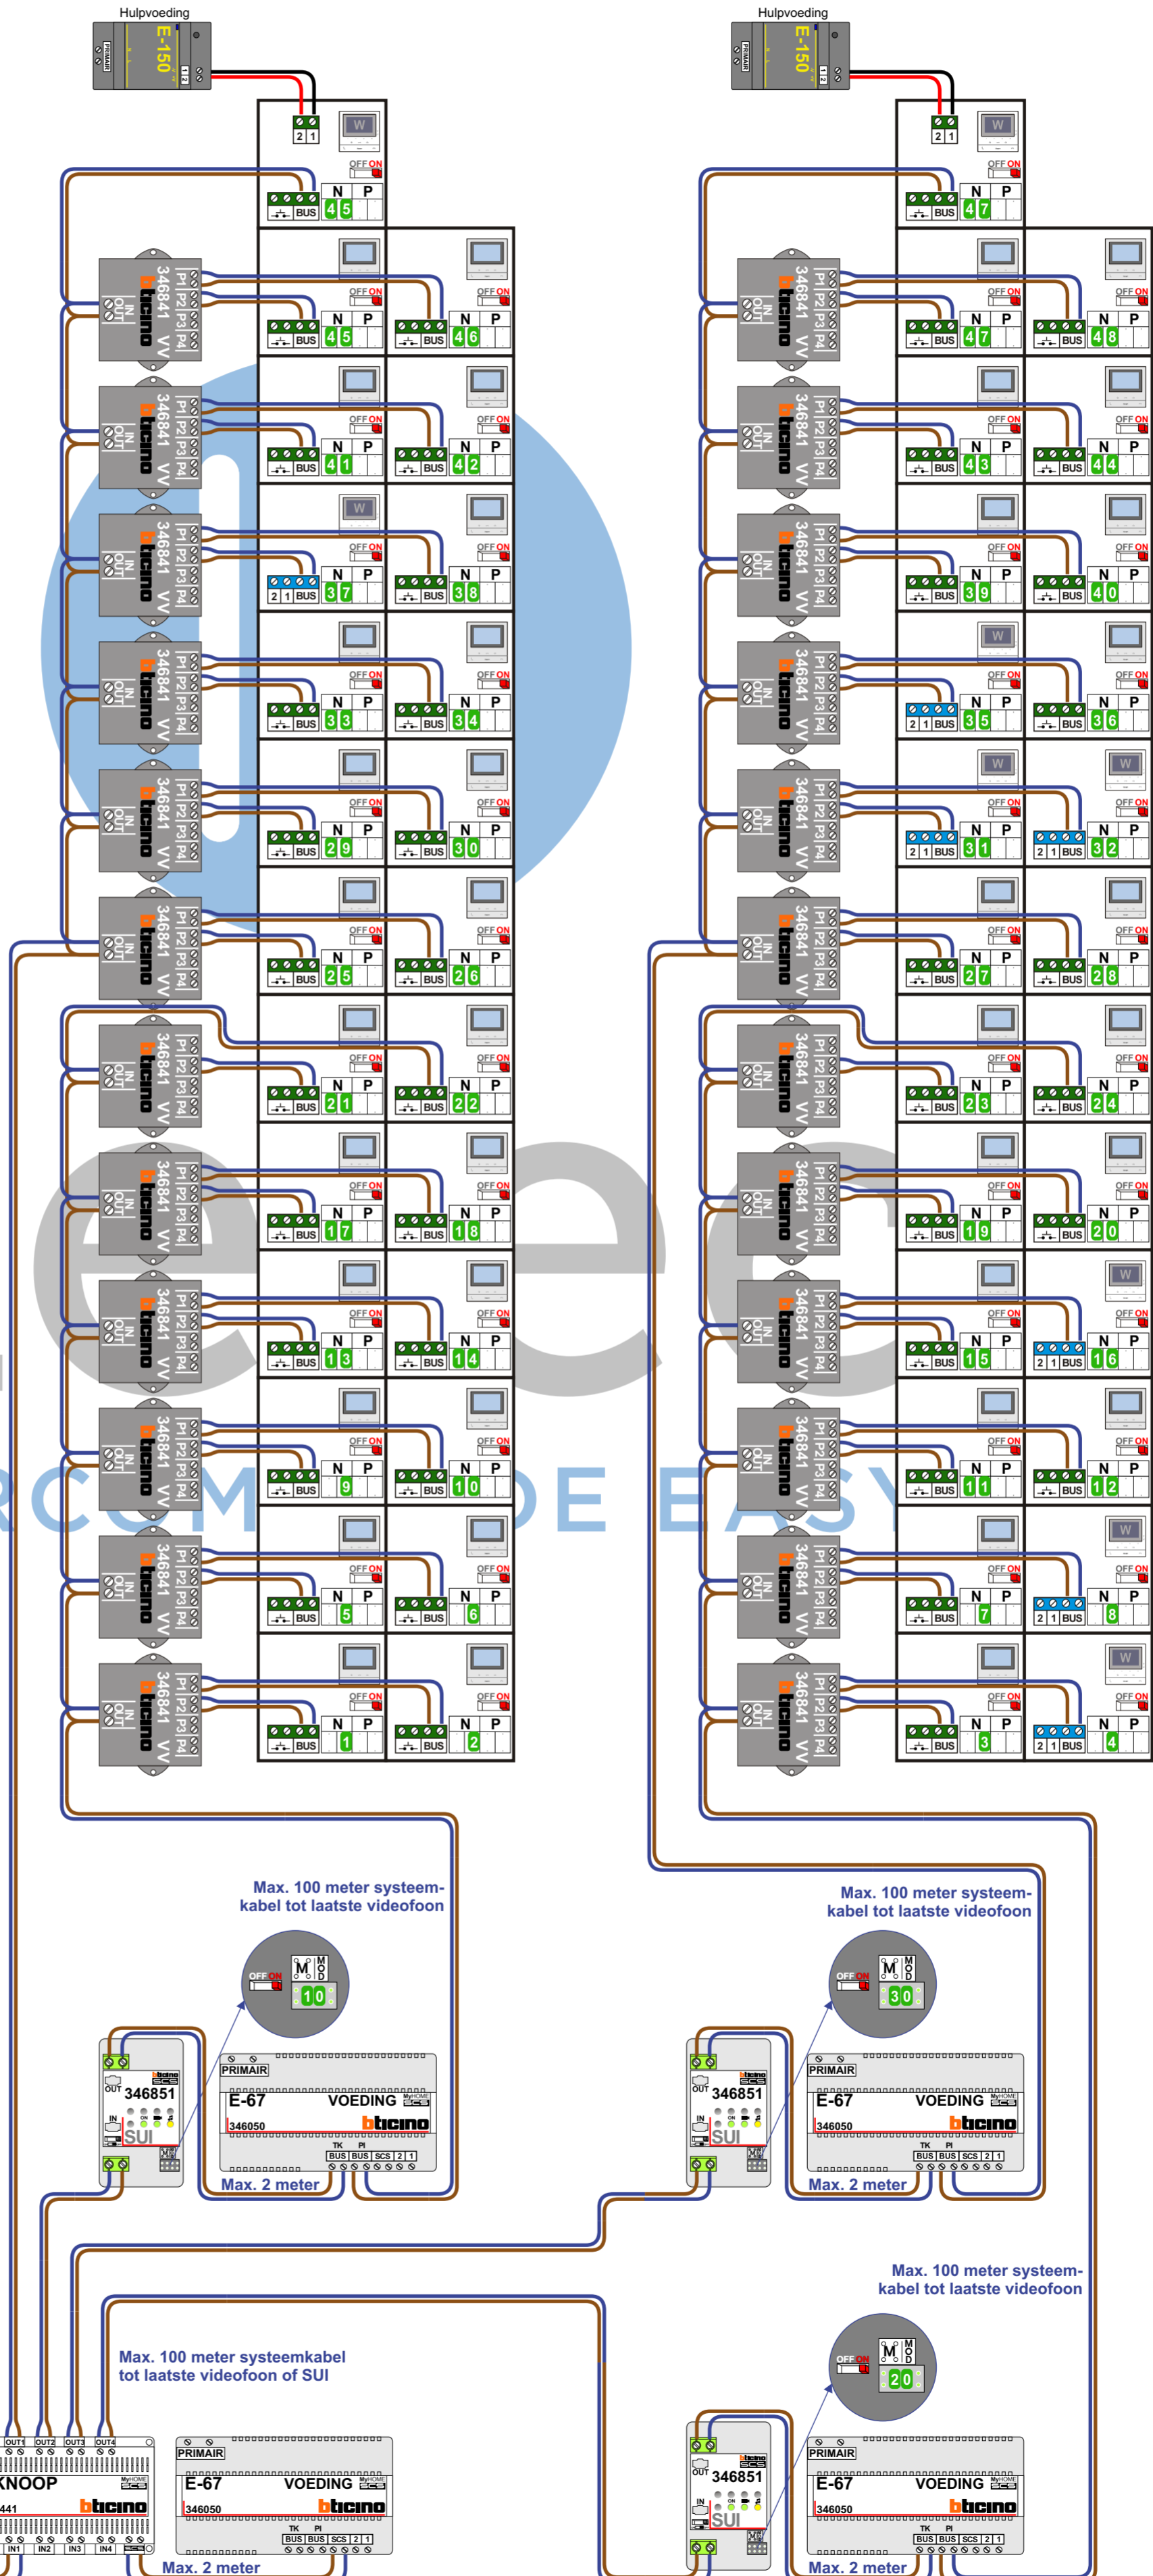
Hulpvoeding
E-150
Hulpvoeding
E-150

N P 45
346841 VV bticino
N P 45 N P 46
N P 41 N P 42
N P 37 N P 38
N P 33 N P 34
N P 29 N P 30
N P 25 N P 26
N P 21 N P 22
N P 17 N P 18
N P 13 N P 14
N P 9 N P 10
N P 5 N P 6
N P 1 N P 2

N P 47
N P 47 N P 48
N P 43 N P 44
N P 39 N P 40
N P 35 N P 36
N P 31 N P 32
N P 27 N P 28
N P 23 N P 24
N P 19 N P 20
N P 15 N P 16
N P 11 N P 12
N P 7 N P 8
N P 3 N P 4

Max. 100 meter systeemkabel tot laatste videofoon
10
346851 SUI
PRIMAIR
E-67 VOEDING 346050 bticino
Max. 2 meter

Max. 100 meter systeemkabel tot laatste videofoon
30
346851 SUI
PRIMAIR
E-67 VOEDING 346050 bticino
Max. 2 meter

Max. 100 meter systeemkabel tot laatste videofoon
20

Max. 100 meter systeemkabel tot laatste videofoon of SUI
OUT1 OUT2 OUT3 OUT4
KNOOP
441 bticino
IN1 IN2 IN3 IN4
PRIMAIR
E-67 VOEDING 346050 bticino
Max. 2 meter

346851 SUI
PRIMAIR
E-67 VOEDING 346050 bticino
Max. 2 meter